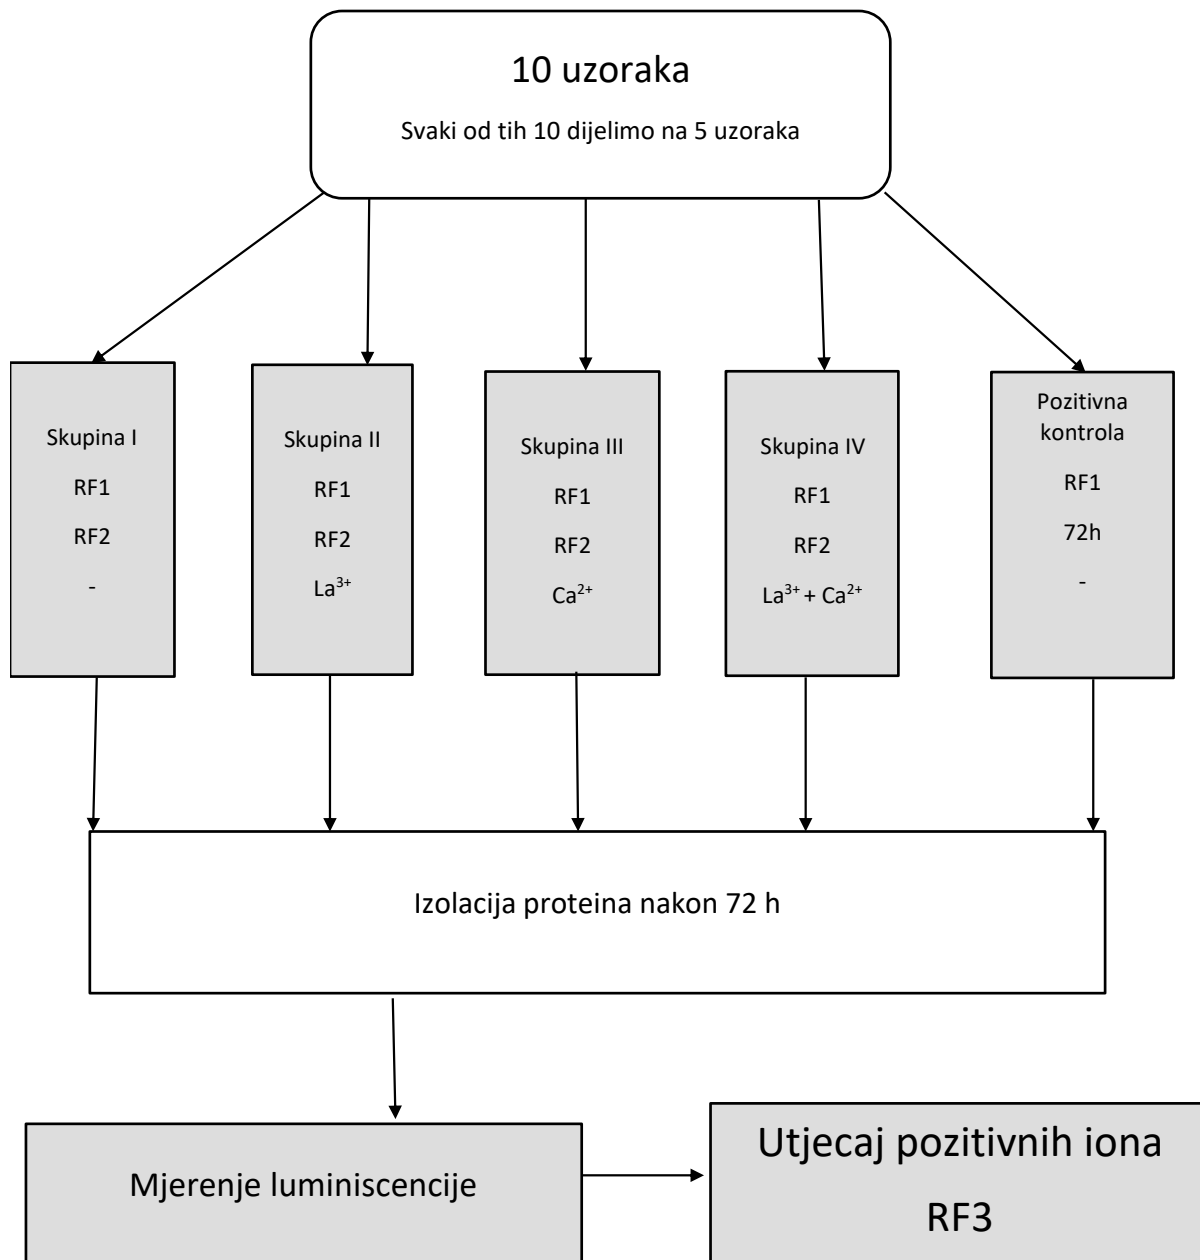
10 uzoraka

Svaki od tih 10 dijelimo na 5 uzoraka

Skupina I

RF1

RF2

-

Skupina II

RF1

RF2

$La^{3+}$

Skupina III

RF1

RF2

$Ca^{2+}$

Skupina IV

RF1

RF2

$La^{3+}$ + $Ca^{2+}$

Pozitivna kontrola

RF1

72h

-

Izolacija proteina nakon 72 h

Mjerenje luminiscencije

Utjecaj pozitivnih iona

RF3